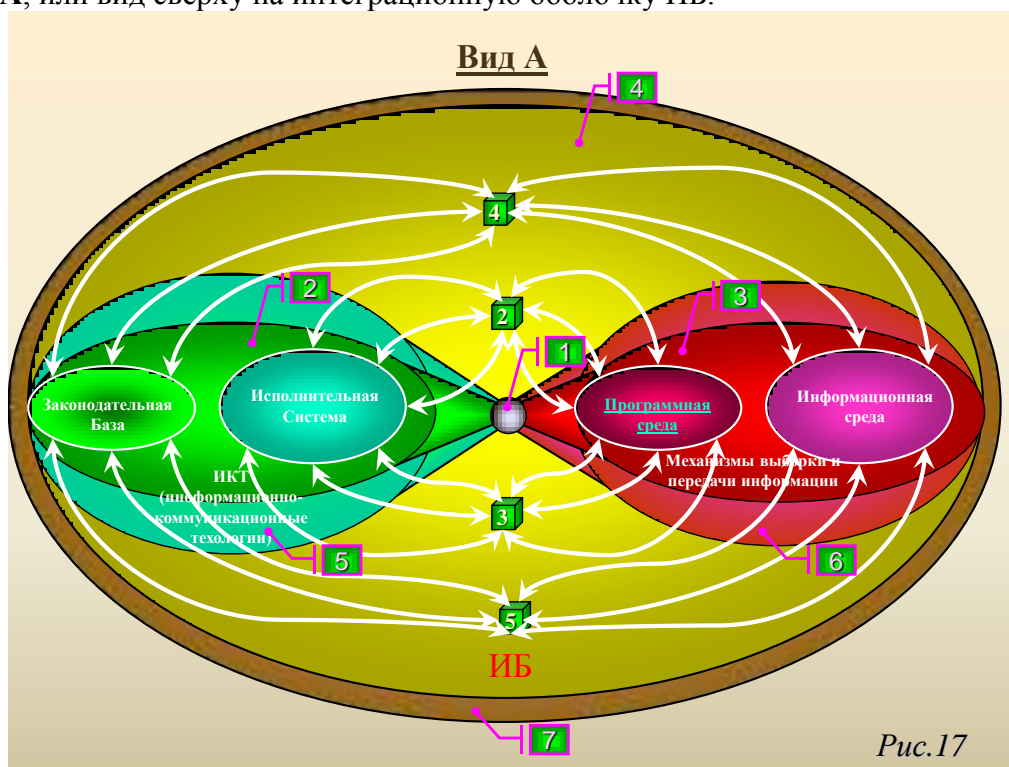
А, или вид сверху на интеграционную оболочку ИБ.

Вид А

4

4

2

3

2

1

Законодательная База

Исполнительная Система

Программная среда

Информационная среда

Механизмы выборки и передачи информации

ИКТ (информационно-коммуникационные техологии)

3

5

6

5

ИБ

7

Рис.17